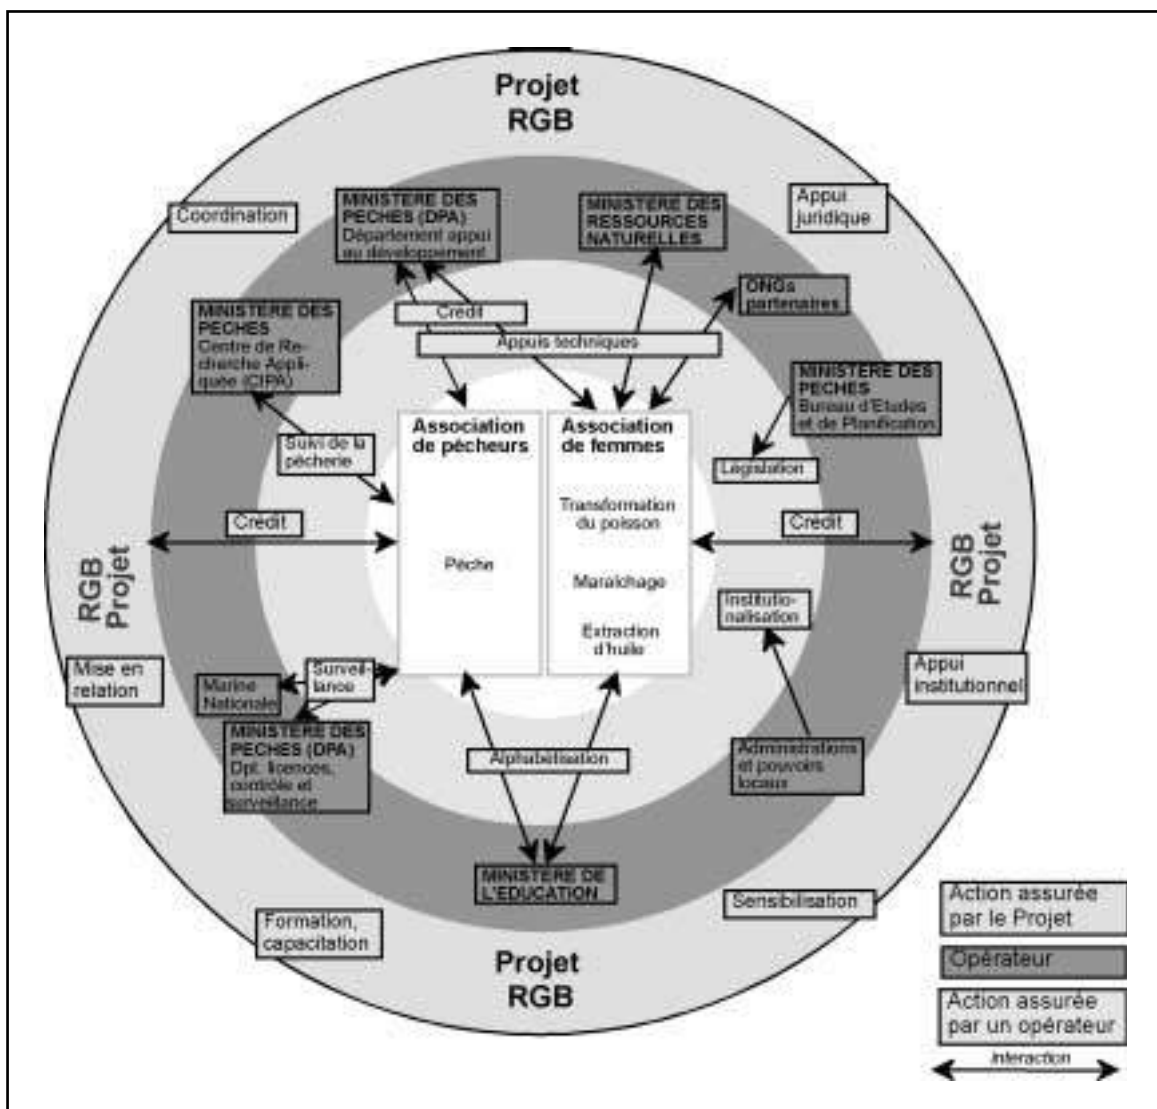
Projet
RGB

Coordination

MINISTERE DES PECHES (DPA) Département appui au développement

MINISTERE DES RESSOURCES NATURELLES

Appui juridique

ONGs partenaires

Crédit

Appuis techniques

MINISTERE DES PECHES Centre de Recherche Appliquée (CIPA)

MINISTERE DES PECHES Bureau d'Etudes et de Planification

Suivi de la pêcherie

Association de pêcheurs

Pêche

Association de femmes

Transformation du poisson

Maraîchage

Extraction d'huile

Législation

Crédit

Crédit

RGB
Projet

RGB
Projet

Institutionalisation

Mise en relation

Surveillance

Marine Nationale

MINISTERE DES PECHES (DPA) Dpt. licences, contrôle et surveillance

Appui institutionnel

Alphabétisation

Administrations et pouvoirs locaux

MINISTERE DE L'EDUCATION

Sensibilisation

Formation, capacitation

Projet
RGB

Action assurée par le Projet

Opérateur

Action assurée par un opérateur

Interaction